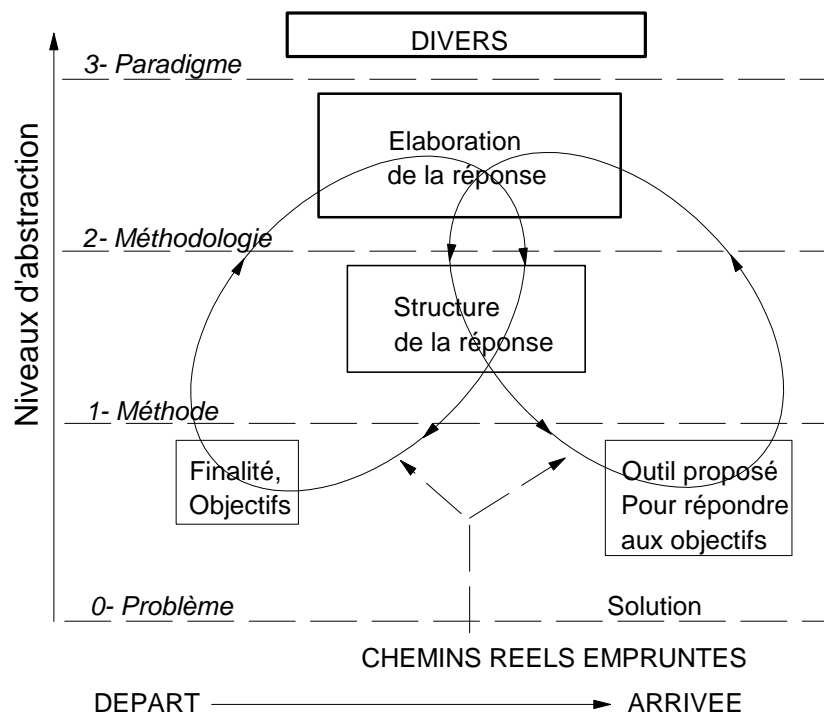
Niveaux d'abstraction

DIVERS

3- Paradigme

Elaboration de la réponse

2- Méthodologie

Structure de la réponse

1- Méthode

Finalité, Objectifs

Outil proposé Pour répondre aux objectifs

0- Problème

Solution

CHEMINS REELS EMPRUNTES

DEPART

ARRIVEE